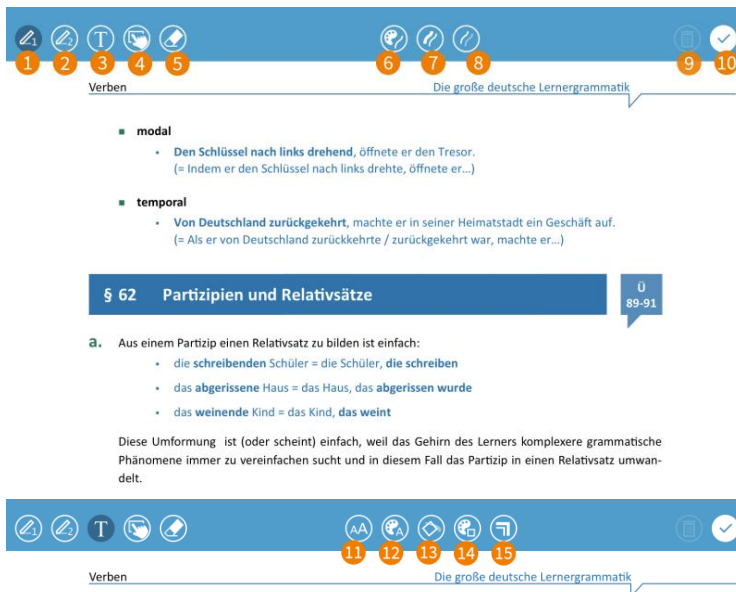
1 2 3 4 5 6 7 8 9 10

Verben

Die große deutsche Lernergrammatik

- **modal**
  - **Den Schlüssel nach links drehend**, öffnete er den Tresor.
    (= Indem er den Schlüssel nach links drehte, öffnete er...)

- **temporal**
  - **Von Deutschland zurückgekehrt**, machte er in seiner Heimatstadt ein Geschäft auf.
    (= Als er von Deutschland zurückkehrte / zurückgekehrt war, machte er...)

**§ 62 Partizipien und Relativsätze**

Ü 89-91

**a.** Aus einem Partizip einen Relativsatz zu bilden ist einfach:
- die **schreibenden** Schüler = die Schüler, **die schreiben**
- das **abgerissene** Haus = das Haus, das **abgerissen wurde**
- das **weinende** Kind = das Kind, **das weint**

Diese Umformung ist (oder scheint) einfach, weil das Gehirn des Lerners komplexere grammatische Phänomene immer zu vereinfachen sucht und in diesem Fall das Partizip in einen Relativsatz umwandelt.

AA 11 12 13 14 15

Verben

Die große deutsche Lernergrammatik